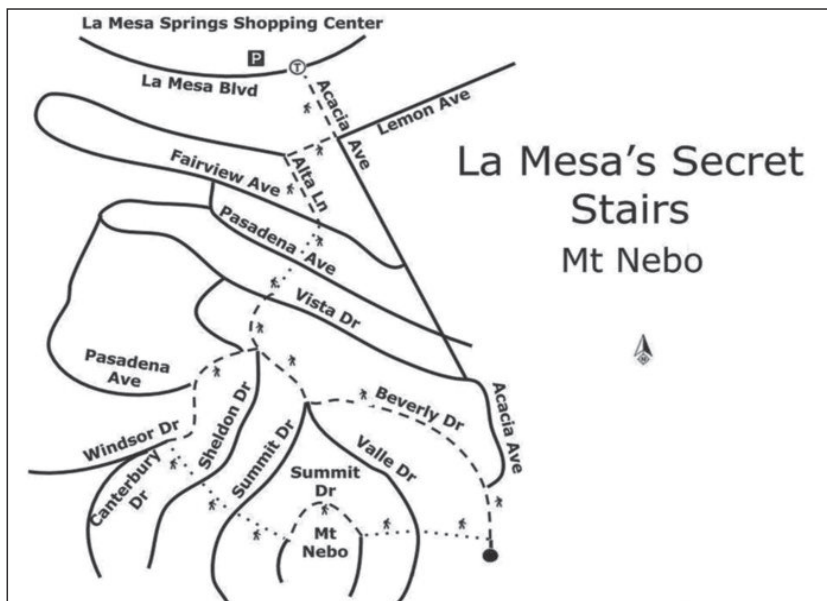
La Mesa Springs Shopping Center

P

T

La Mesa Blvd

Acacia Ave

Lemon Ave

La Mesa's Secret Stairs
Mt Nebo

Fairview Ave

Alta Ln

Pasadena Ave

Vista Dr

Pasadena Ave

Beverly Dr

Acacia Ave

Windsor Dr

Sheldon Dr

Summit Dr

Valle Dr

Canterbury Dr

Summit Dr

Mt Nebo

N